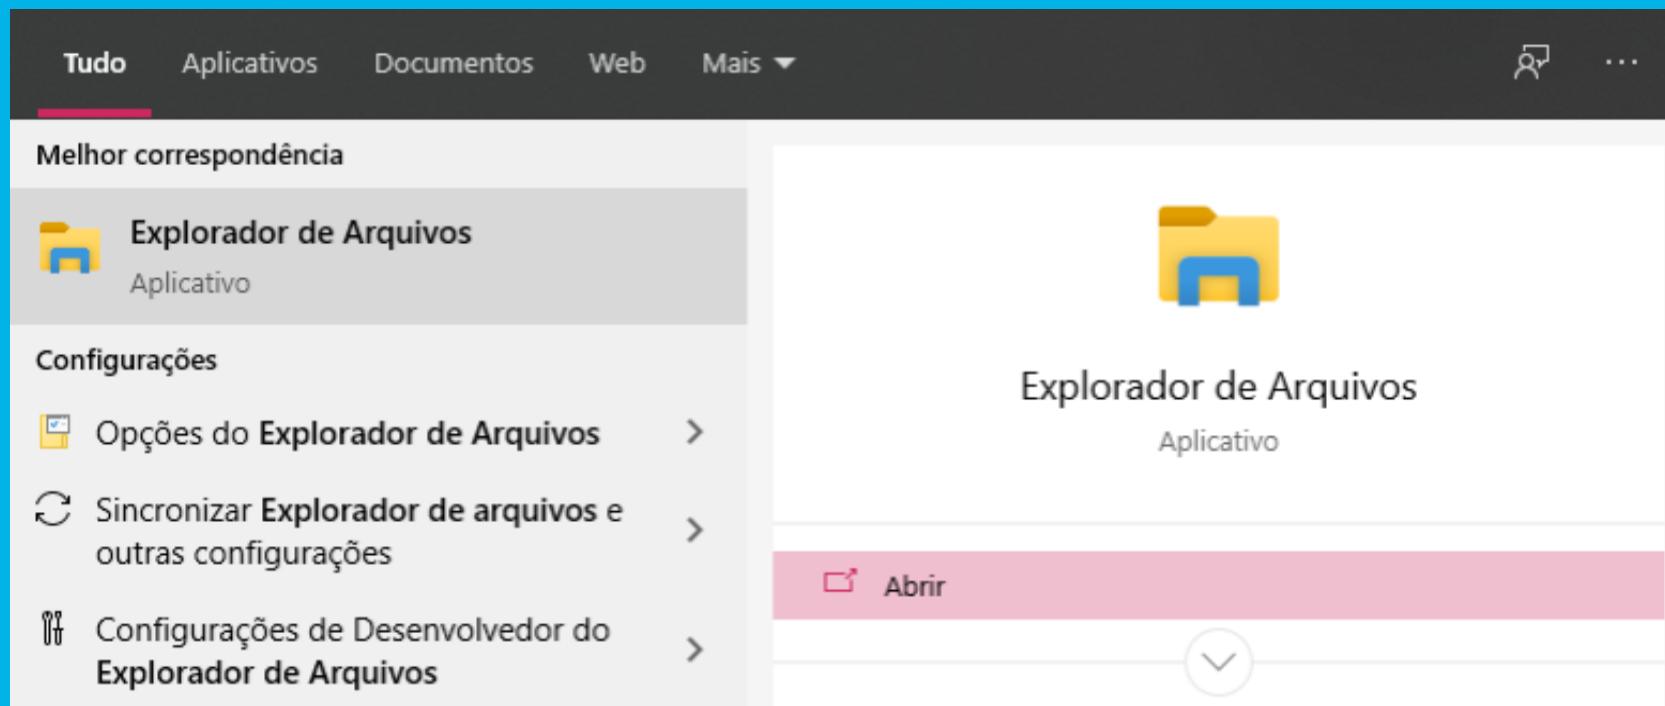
Tudo Aplicativos Documentos Web Mais

Melhor correspondência

Explorador de Arquivos
Aplicativo

Configurações

Opções do Explorador de Arquivos

Sincronizar Explorador de arquivos e outras configurações

Configurações de Desenvolvedor do Explorador de Arquivos

Explorador de Arquivos
Aplicativo

Abrir